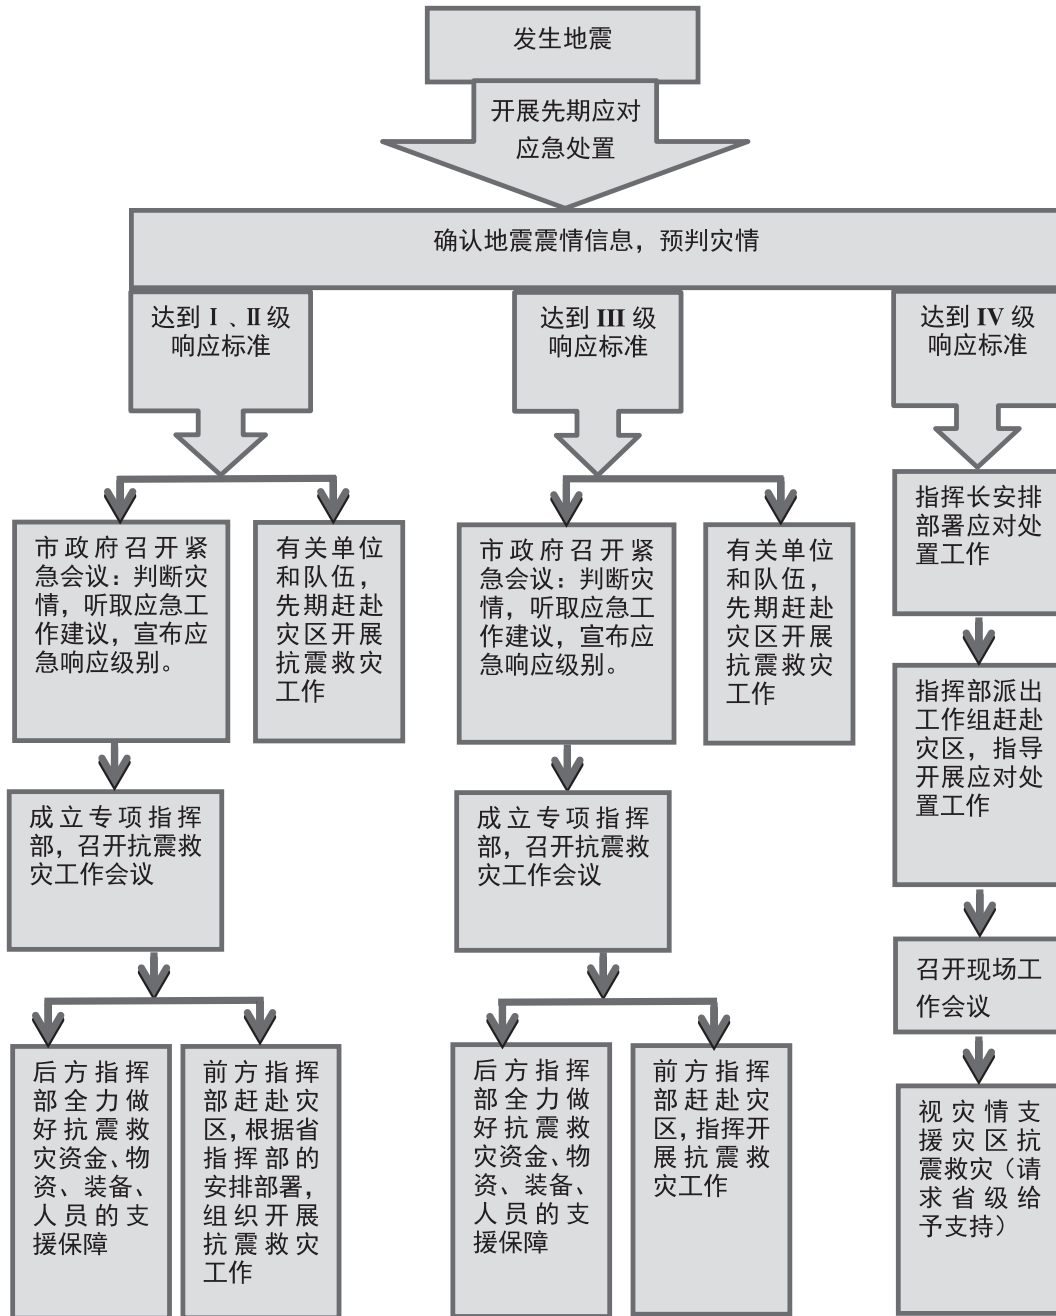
发生地震

开展先期应对应急处置

确认地震震情信息，预判灾情

达到Ⅰ、Ⅱ级响应标准

市政府召开紧急会议：判断灾情，听取应急工作建议，宣布应急响应级别。

有关单位和队伍，先期赶赴灾区开展抗震救灾工作

成立专项指挥部，召开抗震救灾工作会议

后方指挥部全力做好抗震救灾资金、物资、装备、人员的支援保障

前方指挥部赶赴灾区，根据省指挥部的安排部署，组织开展抗震救灾工作

达到Ⅲ级响应标准

市政府召开紧急会议：判断灾情，听取应急工作建议，宣布应急响应级别。

有关单位和队伍，先期赶赴灾区开展抗震救灾工作

成立专项指挥部，召开抗震救灾工作会议

后方指挥部全力做好抗震救灾资金、物资、装备、人员的支援保障

前方指挥部赶赴灾区，指挥开展抗震救灾工作

达到Ⅳ级响应标准

指挥长安排部署应对处置工作

指挥部派出工作组赶赴灾区，指导开展应对处置工作

召开现场工作会议

视灾情支援灾区抗震救灾（请求省级给予支持）